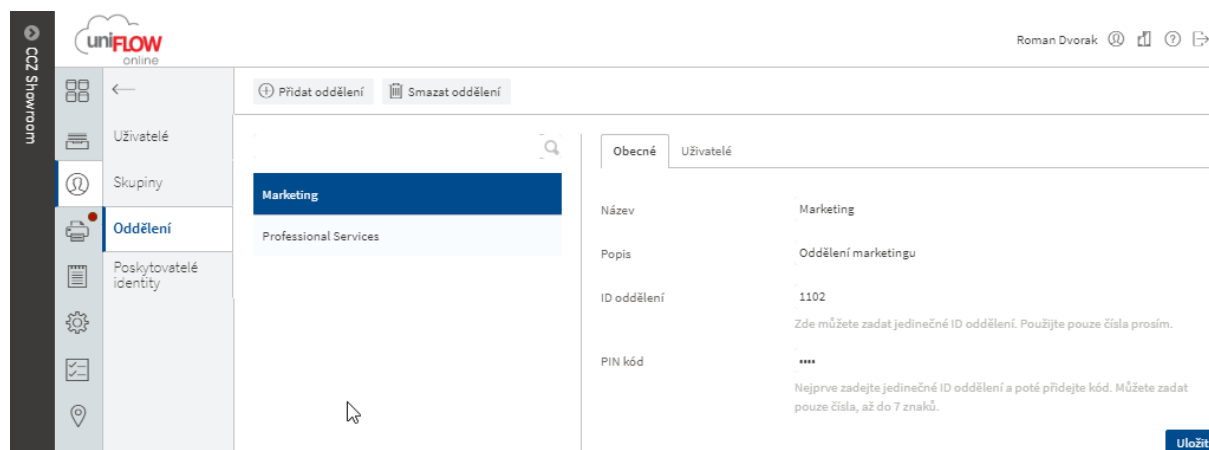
CCZ Showroom

uniFLOW online

Roman Dvorak

Uživatelé
Skupiny
Oddělení
Poskytovatelé identity

Přidat oddělení
Smazat oddělení

Marketing
Professional Services

Obecné
Uživatelé

Název
Marketing

Popis
Oddělení marketingu

ID oddělení
1102
Zde můžete zadat jedinečné ID oddělení. Použijte pouze čísla prosím.

PIN kód
••••
Nejprve zadejte jedinečné ID oddělení a poté přidejte kód. Můžete zadat pouze čísla, až do 7 znaků.

Uložit